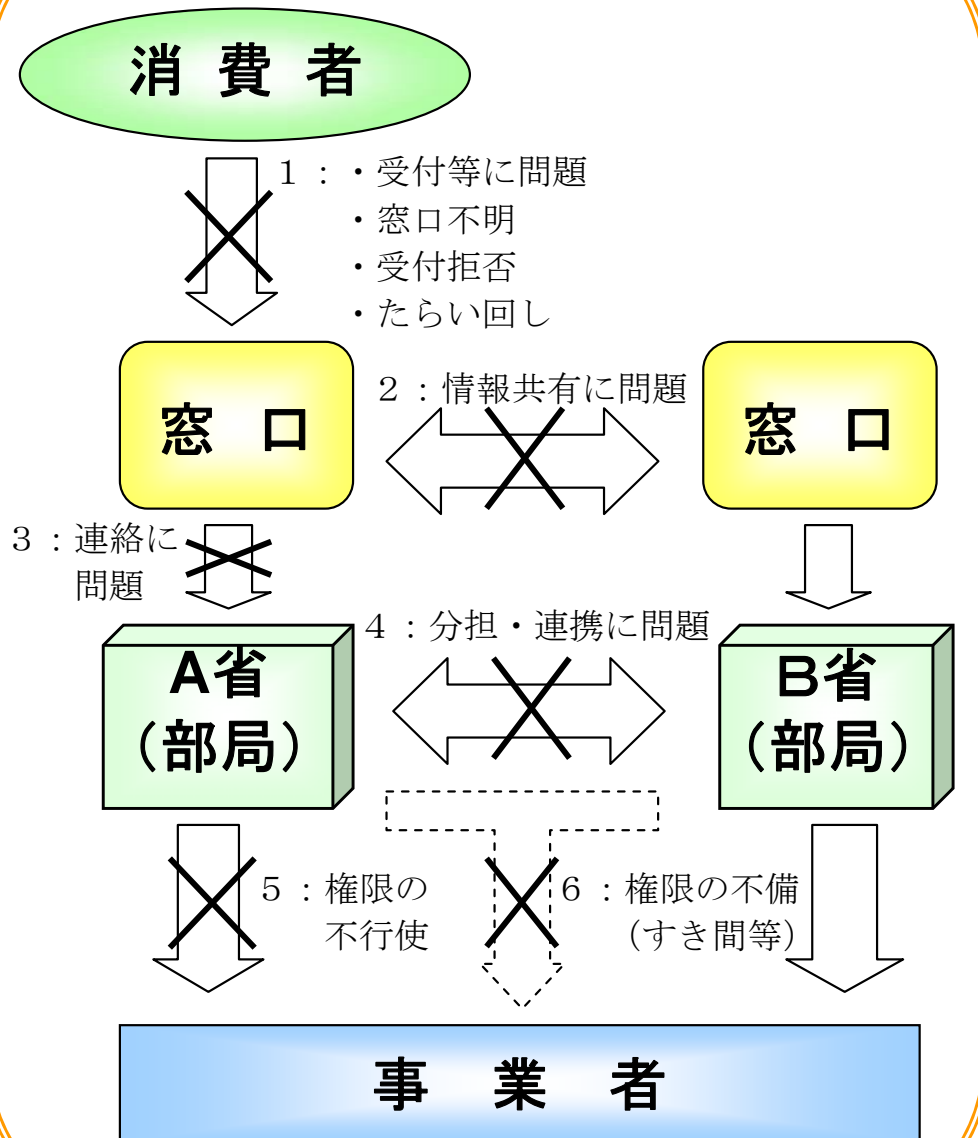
消 費 者

１：・受付等に問題
・窓口不明
・受付拒否
・たらい回し

窓　口

２：情報共有に問題

窓　口

３：連絡に問題

４：分担・連携に問題

A省
（部局）

B省
（部局）

５：権限の不行使

６：権限の不備
（すき間等）

事　業　者